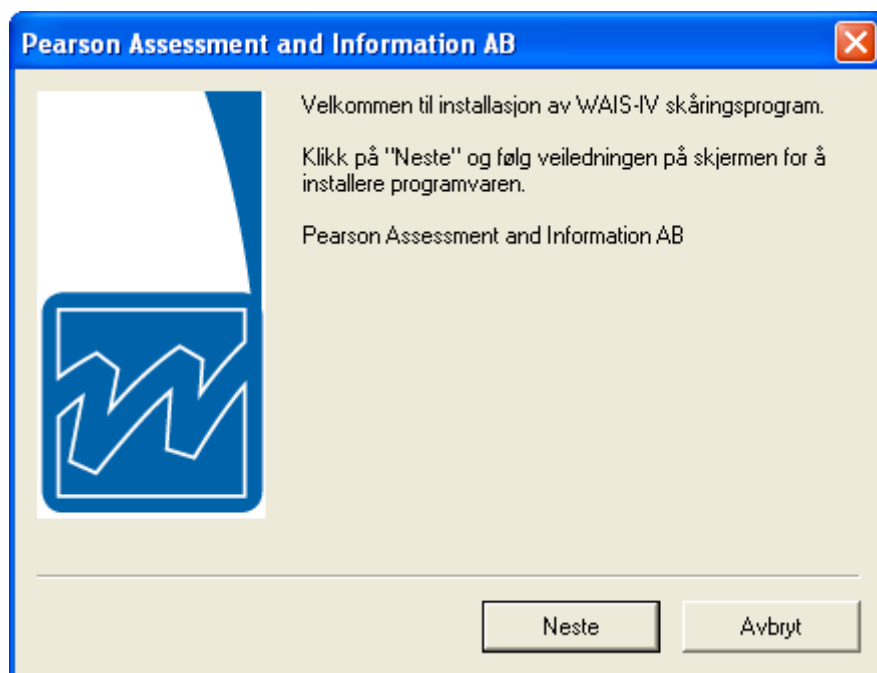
Pearson Assessment and Information AB

Velkommen til installasjon av WAIS-IV skåringsprogram.

Klikk på "Neste" og følg veiledningen på skjermen for å installere programvaren.

Pearson Assessment and Information AB

Neste

Avbryt